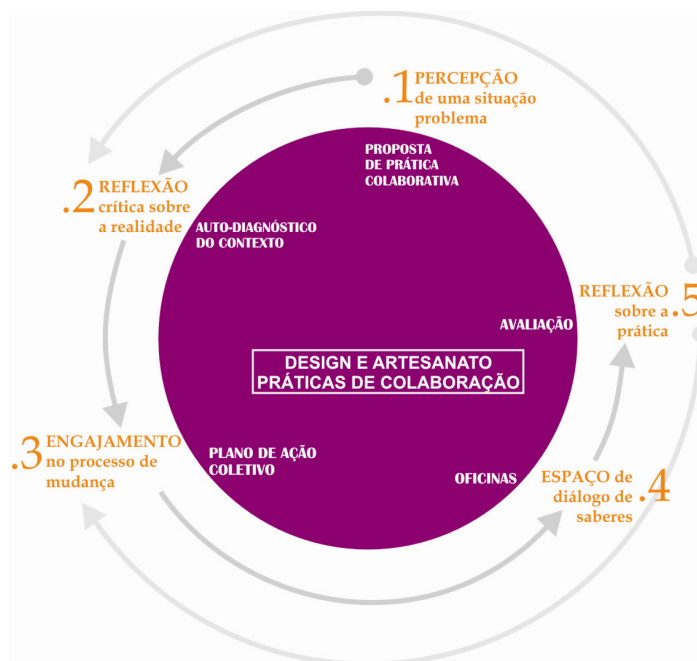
.1 PERCEPÇÃO de uma situação problema

.2 REFLEXÃO crítica sobre a realidade

.3 ENGAJAMENTO no processo de mudança

ESPAÇO de diálogo de saberes .4

REFLEXÃO sobre a prática .5

PROPOSTA DE PRÁTICA COLABORATIVA

AUTO-DIAGNÓSTICO DO CONTEXTO

AVALIAÇÃO

DESIGN E ARTESANATO
PRÁTICAS DE COLABORAÇÃO

PLANO DE AÇÃO COLETIVO

OFICINAS